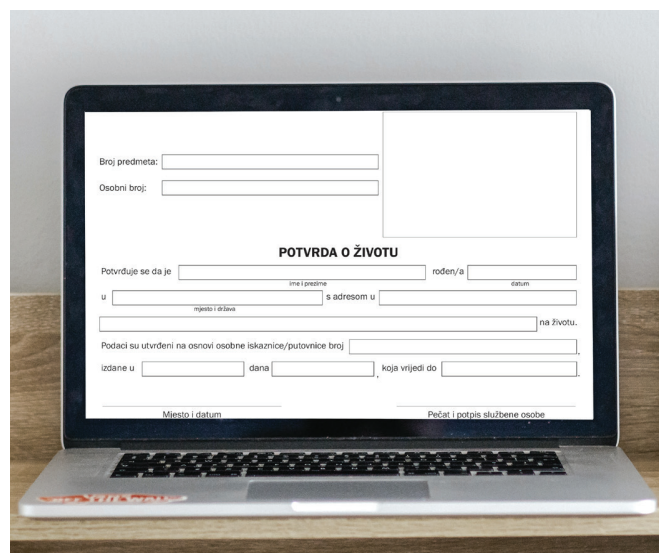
Broj predmeta:

Osobni broj:

POTVRDA O ŽIVOTU

Potvrđuje se da je ime i prezime rođen/a datum

u mjesto i država s adresom u

na životu.

Podaci su utvrđeni na osnovi osobne iskaznice/putovnice broj ,

izdane u dana , koja vrijedi do .

Mjesto i datum

Pečat i potpis službene osobe